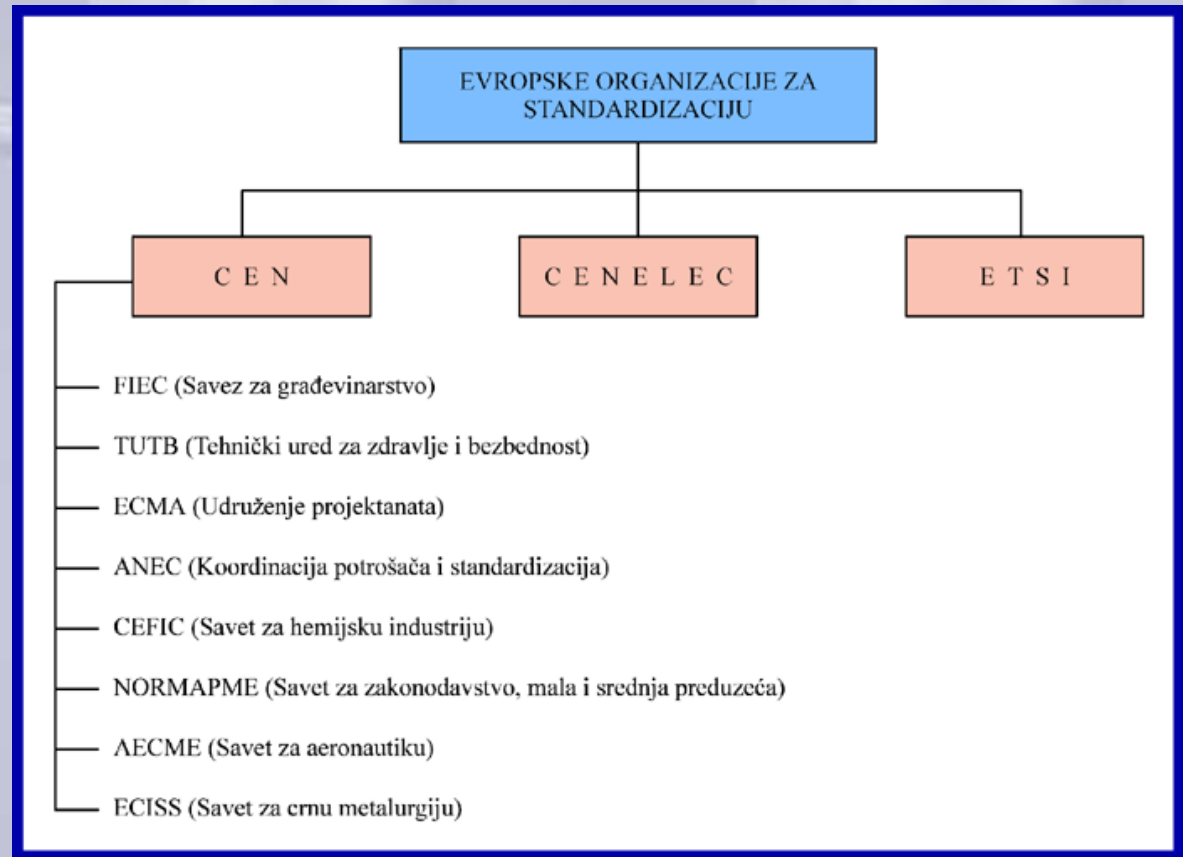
EVROPSKE ORGANIZACIJE ZA STANDARDIZACIJU

C E N

C E N E L E C

E T S I

FIEC (Savez za građevinarstvo)

TUTB (Tehnički ured za zdravlje i bezbednost)

ECMA (Udruženje projektanata)

ANEC (Koordinacija potrošača i standardizacija)

CEFIC (Savet za hemijsku industriju)

NORMAPME (Savet za zakonodavstvo, mala i srednja preduzeća)

AECME (Savet za aeronautiku)

ECISS (Savet za crnu metalurgiju)